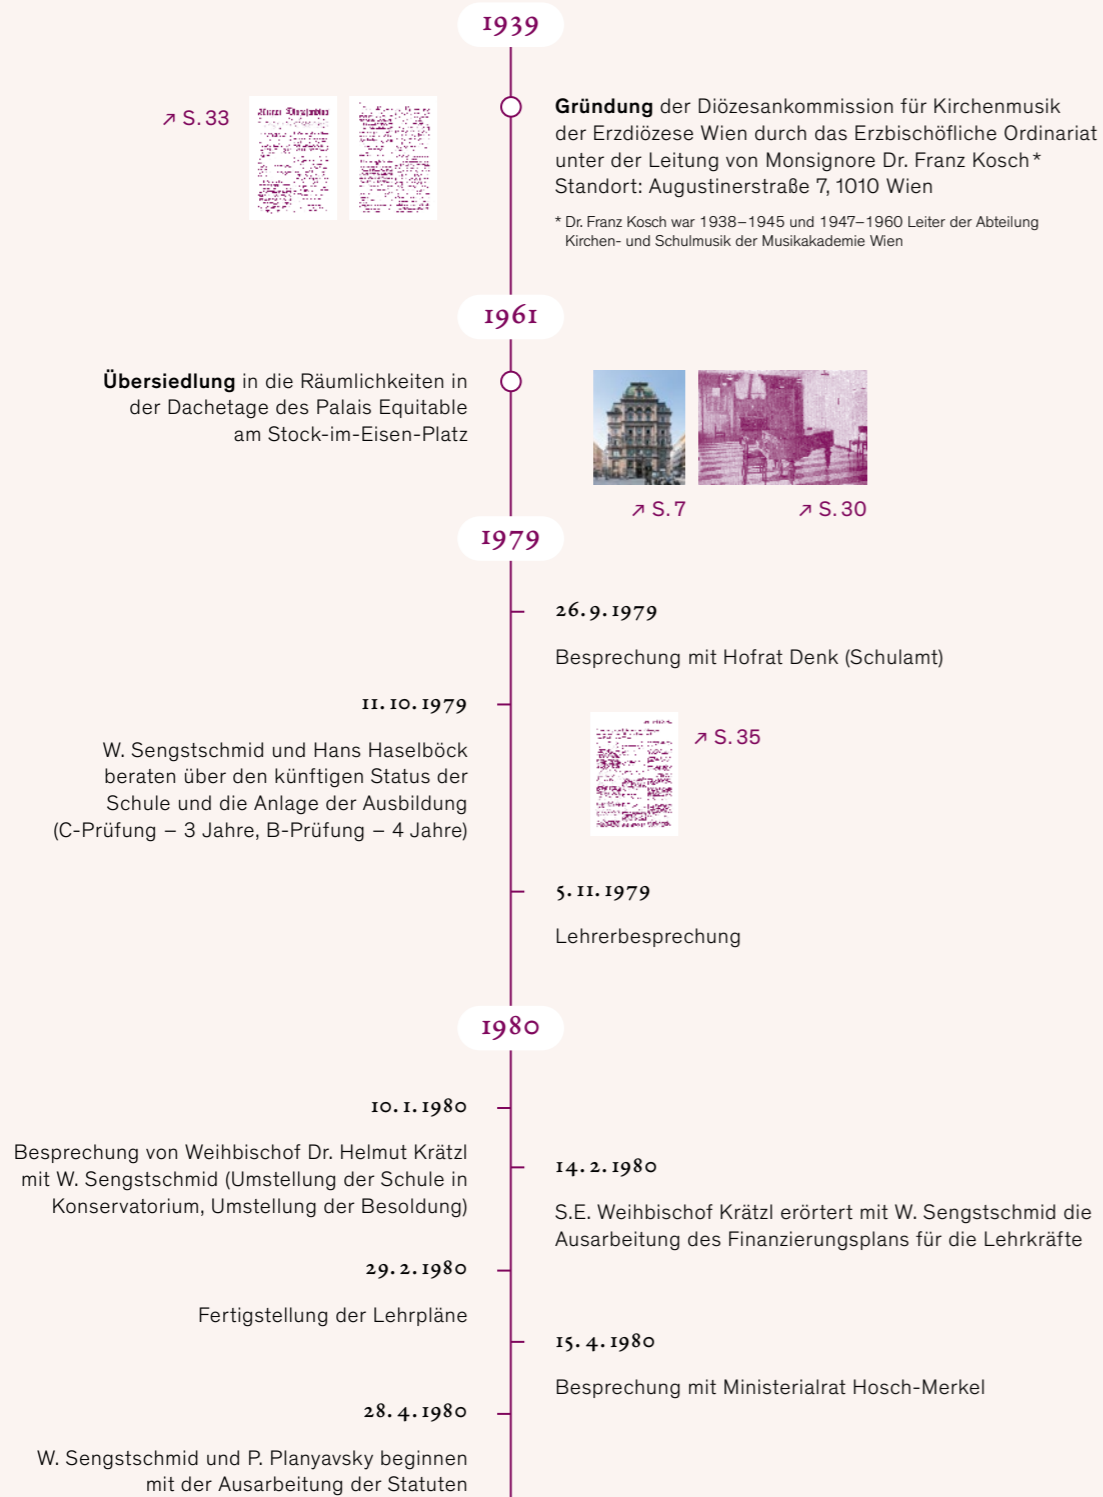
1939

↗ S. 33

**Gründung** der Diözesankommission für Kirchenmusik der Erzdiözese Wien durch das Erzbischöfliche Ordinariat unter der Leitung von Monsignore Dr. Franz Kosch* Standort: Augustinerstraße 7, 1010 Wien

* Dr. Franz Kosch war 1938–1945 und 1947–1960 Leiter der Abteilung Kirchen- und Schulmusik der Musikakademie Wien

1961

**Übersiedlung** in die Räumlichkeiten in der Dachetage des Palais Equitable am Stock-im-Eisen-Platz

↗ S. 7

↗ S. 30

1979

26. 9. 1979

Besprechung mit Hofrat Denk (Schulamt)

11. 10. 1979

W. Sengstschmid und Hans Haselböck beraten über den künftigen Status der Schule und die Anlage der Ausbildung (C-Prüfung – 3 Jahre, B-Prüfung – 4 Jahre)

↗ S. 35

5. 11. 1979

Lehrerbesprechung

1980

10. 1. 1980

Besprechung von Weihbischof Dr. Helmut Krätzl mit W. Sengstschmid (Umstellung der Schule in Konservatorium, Umstellung der Besoldung)

14. 2. 1980

S.E. Weihbischof Krätzl erörtert mit W. Sengstschmid die Ausarbeitung des Finanzierungsplans für die Lehrkräfte

29. 2. 1980

Fertigstellung der Lehrpläne

15. 4. 1980

Besprechung mit Ministerialrat Hosch-Merkel

28. 4. 1980

W. Sengstschmid und P. Planyavsky beginnen mit der Ausarbeitung der Statuten